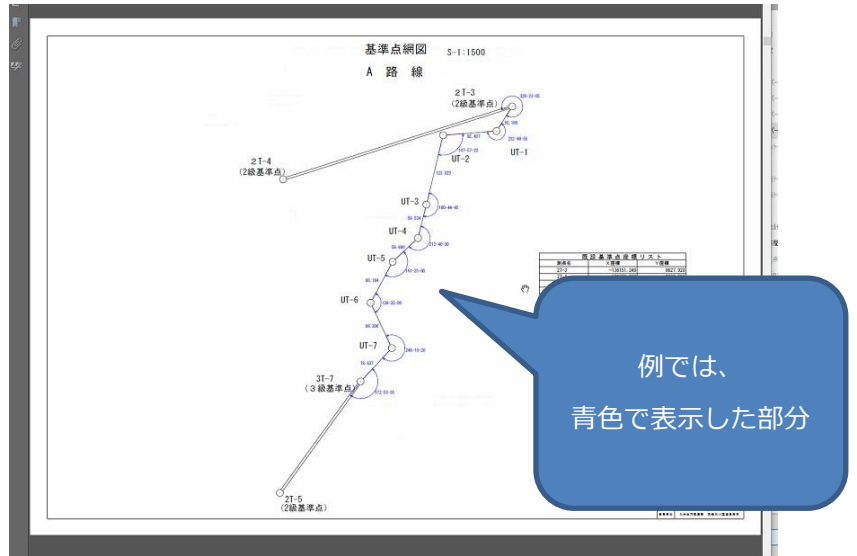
基準点網図　S-1:1500

A 路 線

2T-3
(2級基準点)

UT-1

UT-2

2T-4
(2級基準点)

UT-3

UT-4

UT-5

UT-6

UT-7

3T-7
(3級基準点)

2T-5
(2級基準点)

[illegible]基準点座標リスト

| 測点名 | X座標 | Y座標 |
|---|---|---|
| 2T-3 | -138151.349 | 8627.323 |

例では、
青色で表示した部分